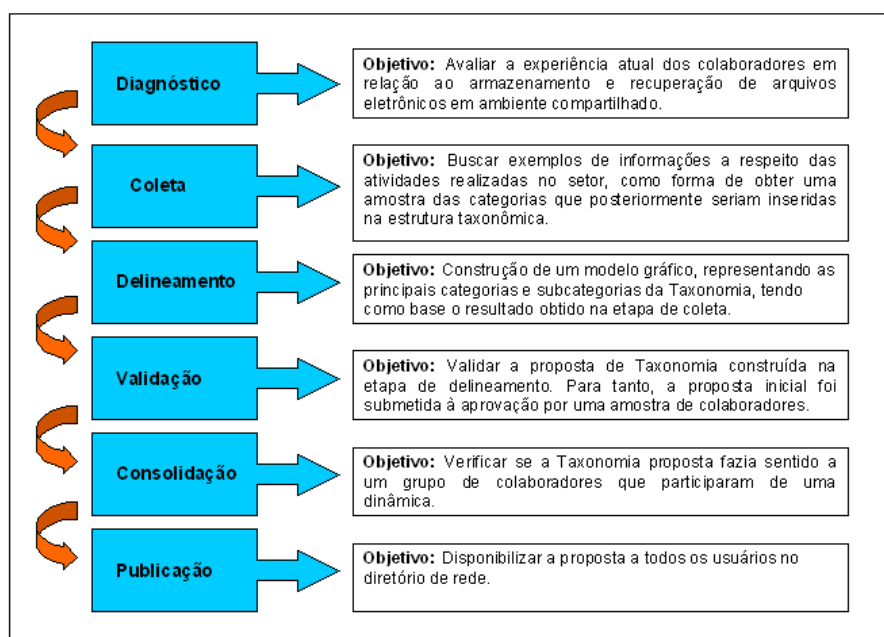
Diagnóstico

**Objetivo:** Avaliar a experiência atual dos colaboradores em relação ao armazenamento e recuperação de arquivos eletrônicos em ambiente compartilhado.

Coleta

**Objetivo:** Buscar exemplos de informações a respeito das atividades realizadas no setor, como forma de obter uma amostra das categorias que posteriormente seriam inseridas na estrutura taxonômica.

Delineamento

**Objetivo:** Construção de um modelo gráfico, representando as principais categorias e subcategorias da Taxonomia, tendo como base o resultado obtido na etapa de coleta.

Validação

**Objetivo:** Validar a proposta de Taxonomia construída na etapa de delineamento. Para tanto, a proposta inicial foi submetida à aprovação por uma amostra de colaboradores.

Consolidação

**Objetivo:** Verificar se a Taxonomia proposta fazia sentido a um grupo de colaboradores que participaram de uma dinâmica.

Publicação

**Objetivo:** Disponibilizar a proposta a todos os usuários no diretório de rede.